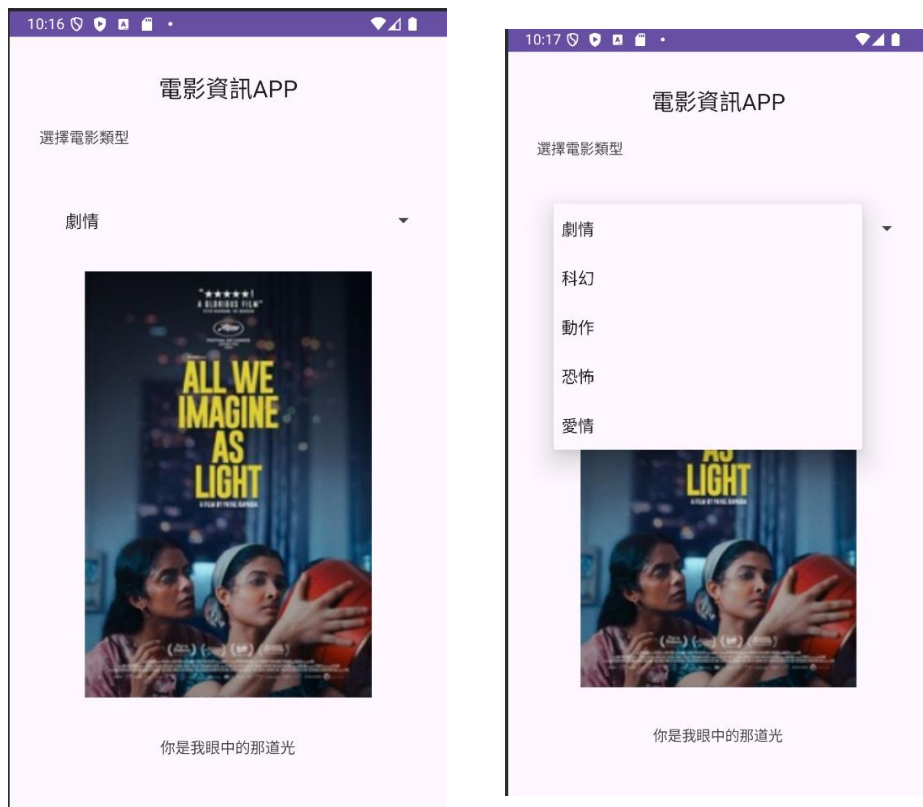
10:16

電影資訊APP

選擇電影類型

劇情

"★★★★★! A GLORIOUS FILM"

ALL WE IMAGINE AS LIGHT

A FILM BY PAYAL KAPADIA

你是我眼中的那道光

10:17

電影資訊APP

選擇電影類型

劇情

科幻

動作

恐怖

愛情

LIGHT

你是我眼中的那道光